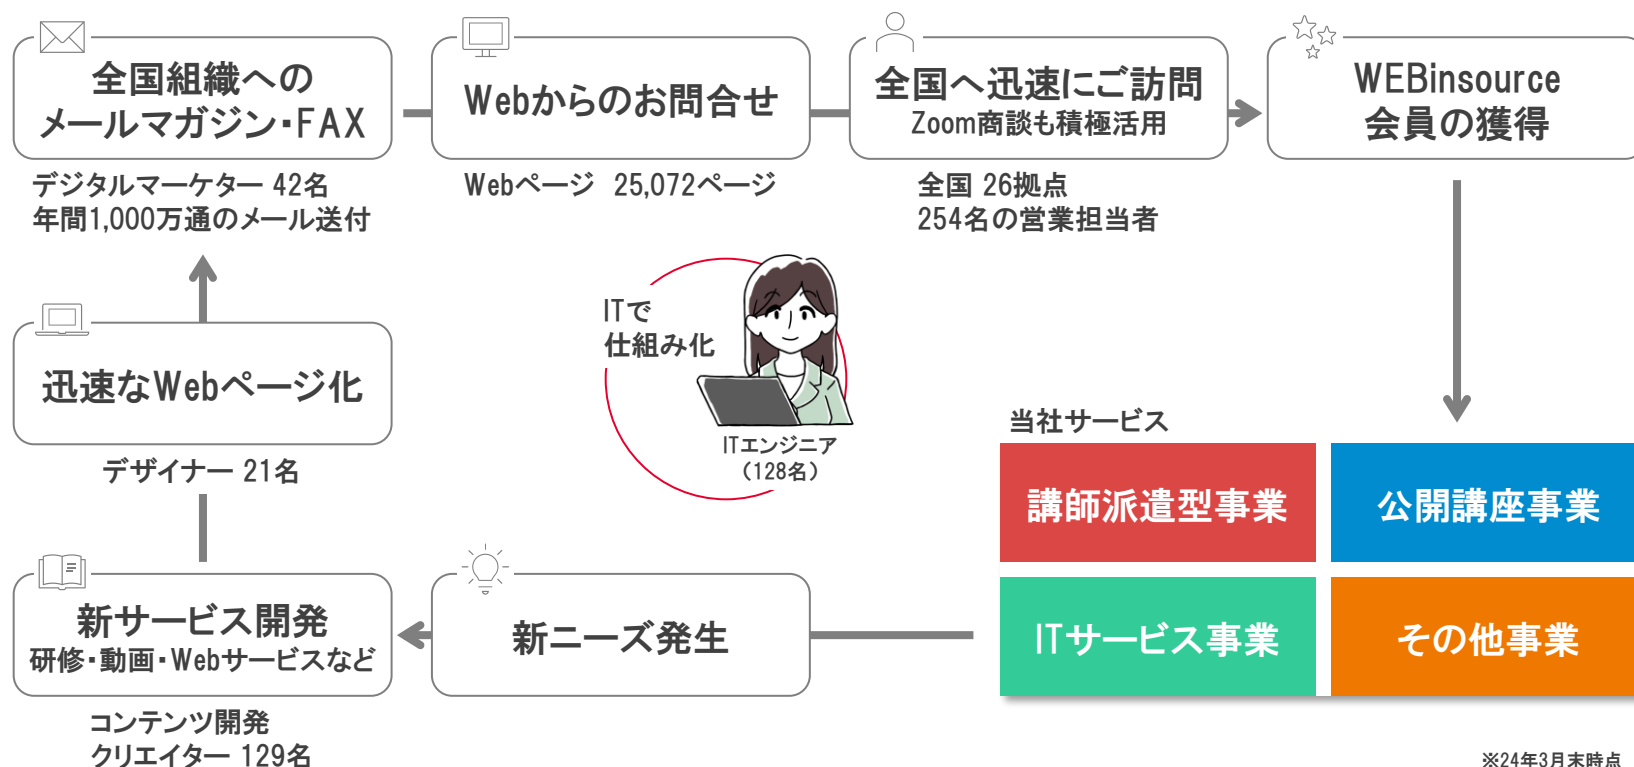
全国組織への
メールマガジン・FAX

デジタルマーケター 42名
年間1,000万通のメール送付

Webからのお問合せ

Webページ 25,072ページ

全国へ迅速にご訪問
Zoom商談も積極活用

全国 26拠点
254名の営業担当者

WEBinsource
会員の獲得

迅速なWebページ化

デザイナー 21名

ITで
仕組み化

ITエンジニア
（128名）

当社サービス

| 講師派遣型事業 | 公開講座事業 |
|---|---|
| ITサービス事業 | その他事業 |

新サービス開発
研修・動画・Webサービスなど

コンテンツ開発
クリエイター 129名

新ニーズ発生

※24年3月末時点